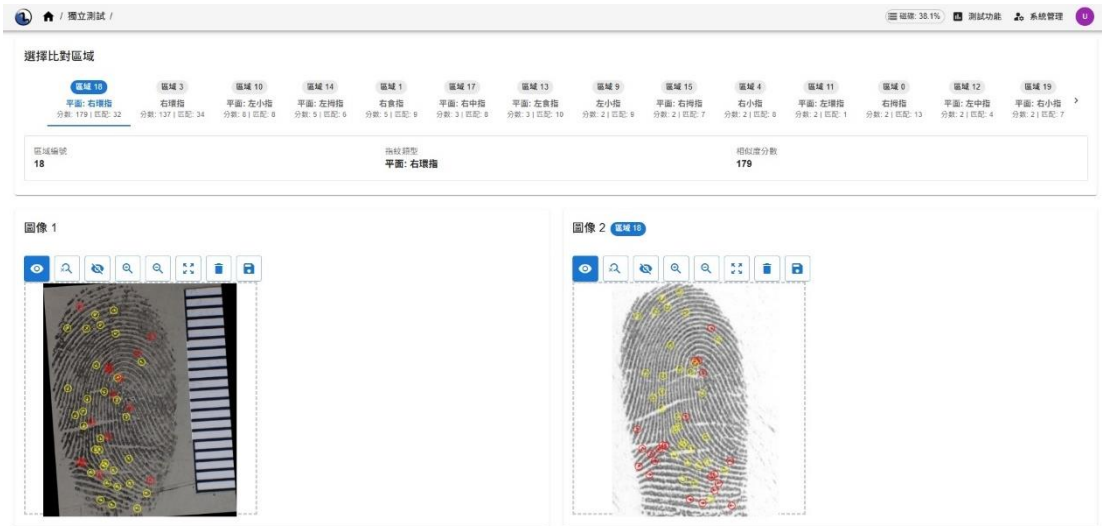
/ 獨立測試 /

磁碟: 38.1%　測試功能　系統管理　U

選擇比對區域

| 區域 18 | 區域 3 | 區域 10 | 區域 14 | 區域 1 | 區域 17 | 區域 13 | 區域 9 | 區域 15 | 區域 4 | 區域 11 | 區域 0 | 區域 12 | 區域 19 |
|---|---|---|---|---|---|---|---|---|---|---|---|---|---|
| 平面: 右環指 | 右環指 | 平面: 左小指 | 平面: 左拇指 | 右食指 | 平面: 右中指 | 平面: 左食指 | 左小指 | 平面: 右拇指 | 右小指 | 平面: 左環指 | 右拇指 | 平面: 左中指 | 平面: 右小指 |
| 分數: 179 \| 匹配: 32 | 分數: 137 \| 匹配: 34 | 分數: 8 \| 匹配: 8 | 分數: 5 \| 匹配: 6 | 分數: 5 \| 匹配: 9 | 分數: 3 \| 匹配: 8 | 分數: 3 \| 匹配: 10 | 分數: 2 \| 匹配: 9 | 分數: 2 \| 匹配: 7 | 分數: 2 \| 匹配: 8 | 分數: 2 \| 匹配: 1 | 分數: 2 \| 匹配: 13 | 分數: 2 \| 匹配: 4 | 分數: 2 \| 匹配: 7 |

區域編號
18

指紋類型
平面: 右環指

相似度分數
179

圖像 1

圖像 2 區域 18